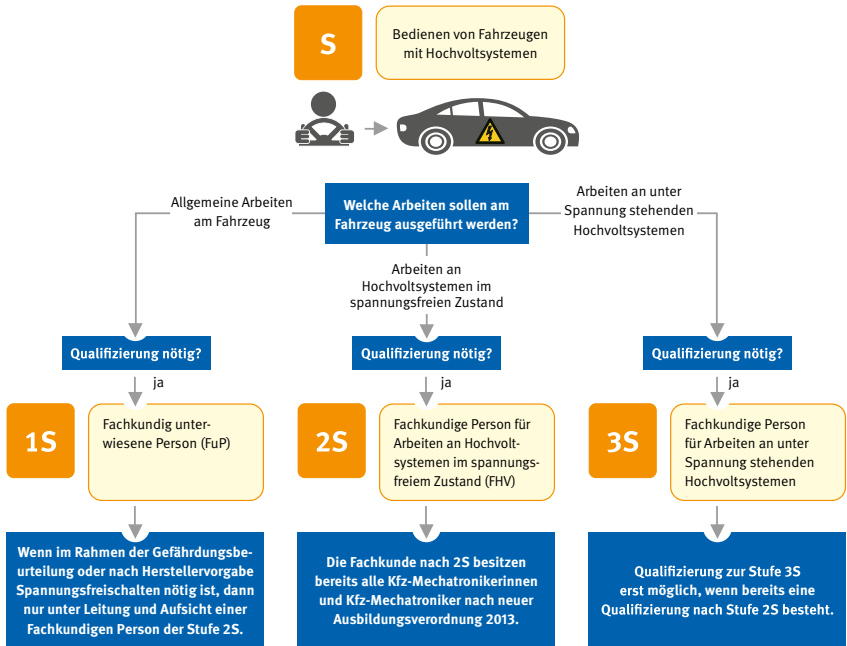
S

Bedienen von Fahrzeugen mit Hochvoltsystemen

Welche Arbeiten sollen am Fahrzeug ausgeführt werden?

Allgemeine Arbeiten am Fahrzeug

Arbeiten an Hochvoltsystemen im spannungsfreien Zustand

Arbeiten an unter Spannung stehenden Hochvoltsystemen

Qualifizierung nötig?

ja

1S

Fachkundig unterwiesene Person (FuP)

Wenn im Rahmen der Gefährdungsbeurteilung oder nach Herstellervorgabe Spannungsfreischalten nötig ist, dann nur unter Leitung und Aufsicht einer Fachkundigen Person der Stufe 2S.

Qualifizierung nötig?

ja

2S

Fachkundige Person für Arbeiten an Hochvoltsystemen im spannungsfreiem Zustand (FHV)

Die Fachkunde nach 2S besitzen bereits alle Kfz-Mechatronikerinnen und Kfz-Mechatroniker nach neuer Ausbildungsverordnung 2013.

Qualifizierung nötig?

ja

3S

Fachkundige Person für Arbeiten an unter Spannung stehenden Hochvoltsystemen

Qualifizierung zur Stufe 3S erst möglich, wenn bereits eine Qualifizierung nach Stufe 2S besteht.